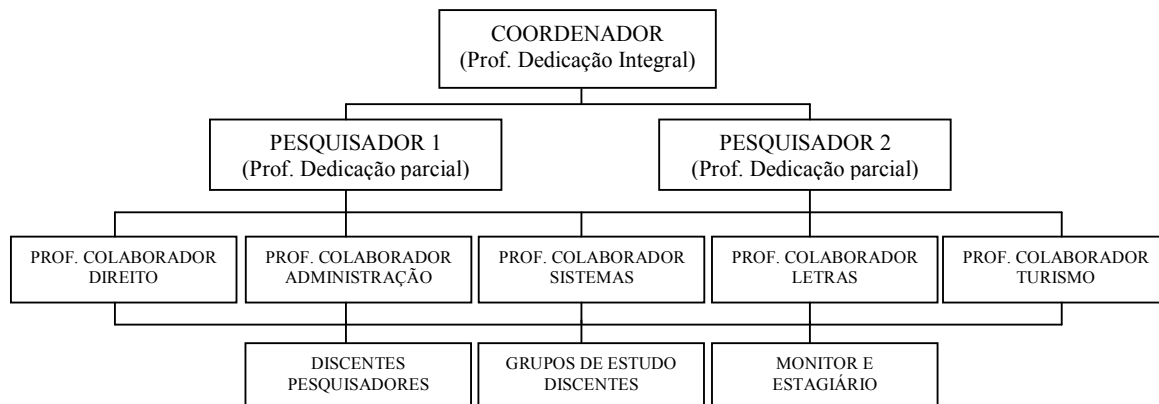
COORDENADOR
(Prof. Dedicação Integral)

PESQUISADOR 1
(Prof. Dedicação parcial)

PESQUISADOR 2
(Prof. Dedicação parcial)

PROF. COLABORADOR
DIREITO

PROF. COLABORADOR
ADMINISTRAÇÃO

PROF. COLABORADOR
SISTEMAS

PROF. COLABORADOR
LETRAS

PROF. COLABORADOR
TURISMO

DISCENTES
PESQUISADORES

GRUPOS DE ESTUDO
DISCENTES

MONITOR E
ESTAGIÁRIO